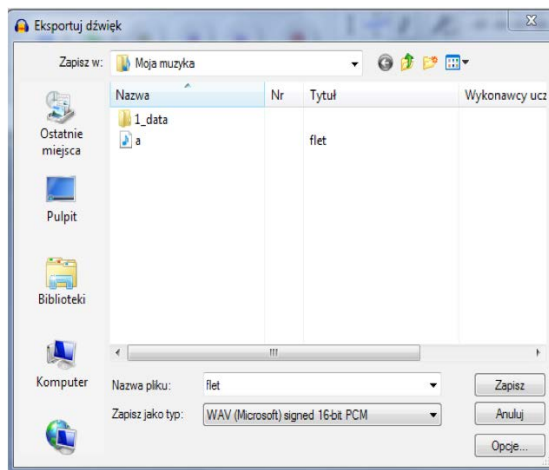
Eksportuj dźwięk

X

Zapisz w: Moja muzyka

Ostatnie miejsca

Pulpit

Biblioteki

Komputer

| Nazwa | Nr | Tytuł | Wykonawcy ucz |
|---|---|---|---|
| 1_data | | | |
| a | | flet | |

Nazwa pliku: flet

Zapisz jako typ: WAV (Microsoft) signed 16-bit PCM

Zapisz

Anuluj

Opcje...